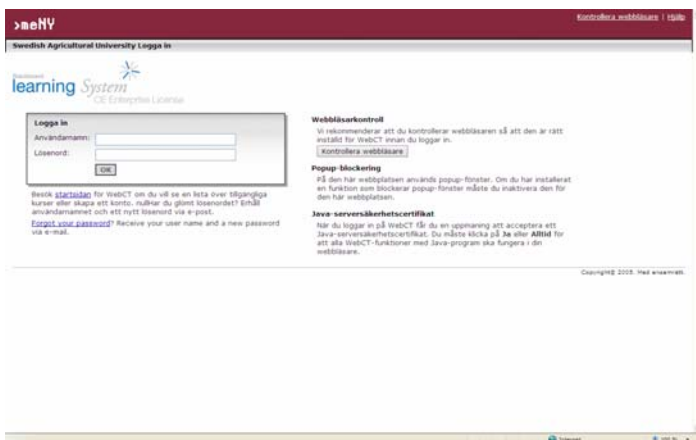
>meNY

Kontrollera webbläsare | Hjälp

Swedish Agricultural University Logga in

learning System
CE Enterprise License

Logga in
Användarnamn:
Lösenord:
OK

Besök startsidan för WebCT om du vill se en lista över tillgängliga kurser eller skapa ett konto. nullHar du glömt lösenordet? Erhåll användarnamnet och ett nytt lösenord via e-post.
Forgot your password? Receive your user name and a new password via e-mail.

Webbläsarkontroll
Vi rekommenderar att du kontrollerar webbläsaren så att den är rätt inställd för WebCT innan du loggar in.
Kontrollera webbläsare

Popup-blockering
På den här webbplatsen används popup-fönster. Om du har installerat en funktion som blockerar popup-fönster måste du inaktivera den för den här webbplatsen.

Java-serversäkerhetscertifikat
När du loggar in på WebCT får du en uppmaning att acceptera ett Java-serversäkerhetscertifikat. Du måste klicka på Ja eller Alltid för att alla WebCT-funktioner med Java-program ska fungera i din webbläsare.

Copyright© 2005. Med ensamrätt.

Internet